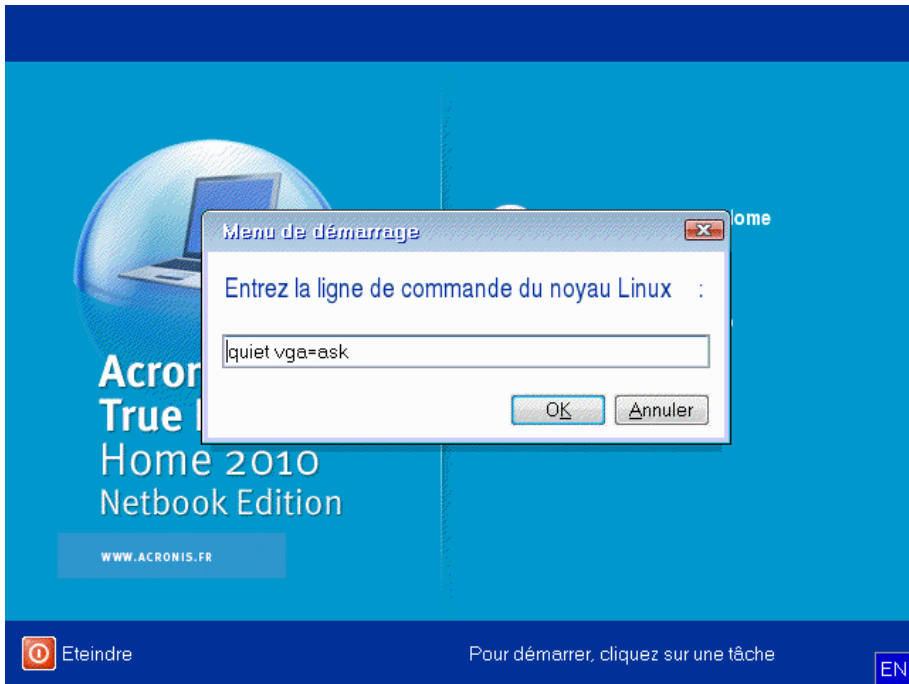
Acron
True I
Home 2010
Netbook Edition

WWW.ACRONIS.FR

lome

Menu de démarrage

Entrez la ligne de commande du noyau Linux :

quiet vga=ask

OK Annuler

Eteindre

Pour démarrer, cliquez sur une tâche

EN